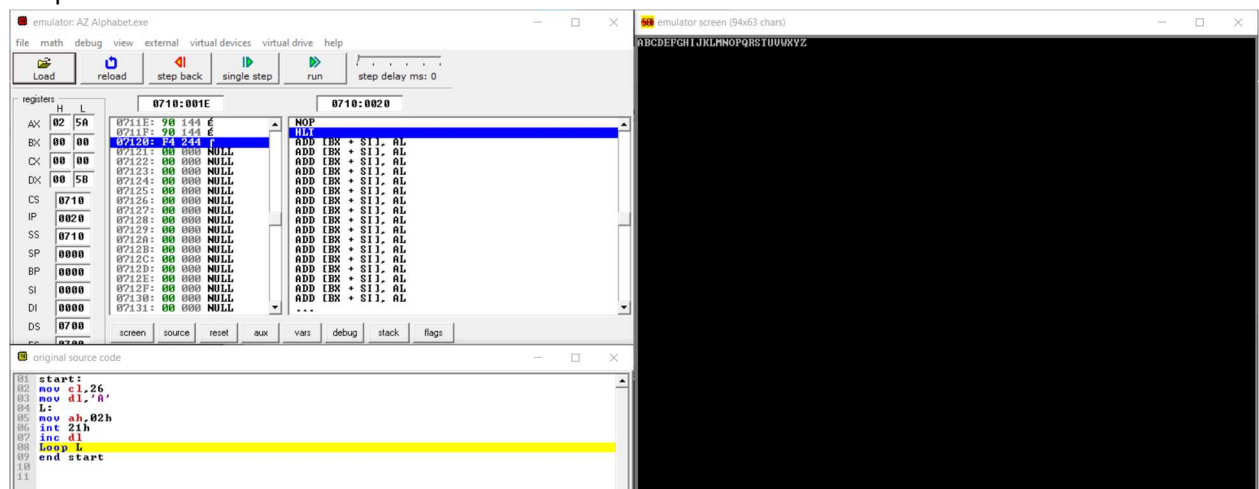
emulator: AZ Alphabet.exe

file math debug view external virtual devices virtual drive help

Load reload step back single step run step delay ms: 0

registers H L

AX 02 5A
BX 00 00
CX 00 00
DX 00 5B
CS 0710
IP 0020
SS 0710
SP 0000
BP 0000
SI 0000
DI 0000
DS 0700

0710:001E

0711E: 90 144 É
0711F: 90 144 É
07120: F4 244 ſ
07121: 00 000 NULL
07122: 00 000 NULL
07123: 00 000 NULL
07124: 00 000 NULL
07125: 00 000 NULL
07126: 00 000 NULL
07127: 00 000 NULL
07128: 00 000 NULL
07129: 00 000 NULL
0712A: 00 000 NULL
0712B: 00 000 NULL
0712C: 00 000 NULL
0712D: 00 000 NULL
0712E: 00 000 NULL
0712F: 00 000 NULL
07130: 00 000 NULL
07131: 00 000 NULL

0710:0020

NOP
HLT
ADD [BX + SI], AL
ADD [BX + SI], AL
ADD [BX + SI], AL
ADD [BX + SI], AL
ADD [BX + SI], AL
ADD [BX + SI], AL
ADD [BX + SI], AL
ADD [BX + SI], AL
ADD [BX + SI], AL
ADD [BX + SI], AL
ADD [BX + SI], AL
ADD [BX + SI], AL
ADD [BX + SI], AL
ADD [BX + SI], AL
ADD [BX + SI], AL
ADD [BX + SI], AL
...

screen source reset aux vars debug stack flags

emulator screen (94x63 chars)

ABCDEFGHIJKLMNOPQRSTUVWXYZ

original source code

01 start:
02 mov cl,26
03 mov dl,'A'
04 L:
05 mov ah,02h
06 int 21h
07 inc dl
08 Loop L
09 end start
10
11